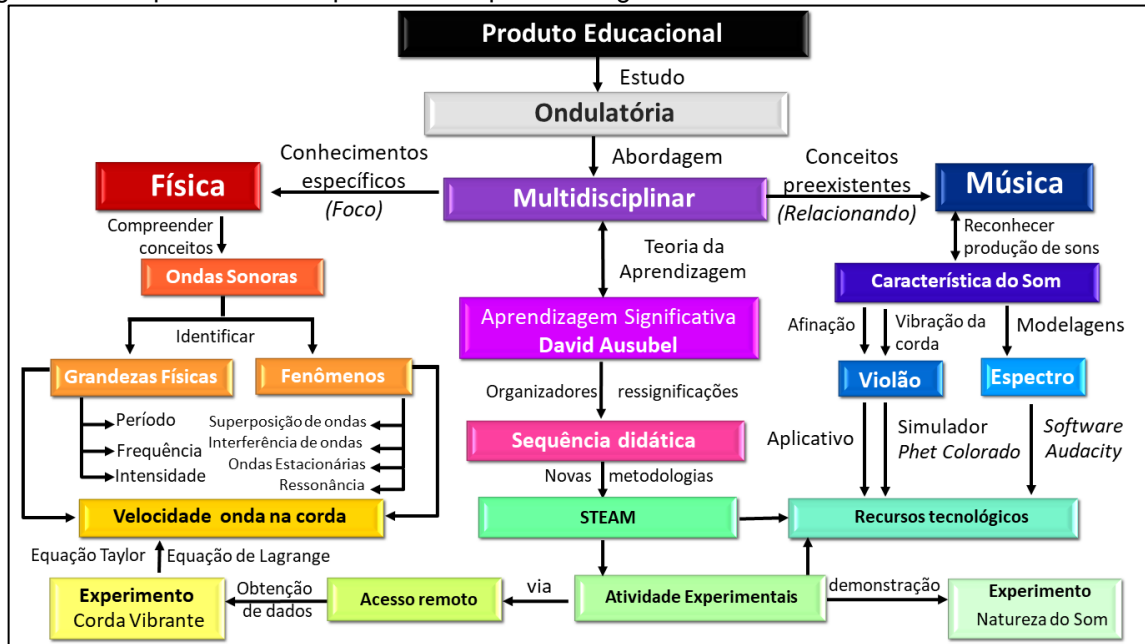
Produto Educacional

Estudo

Ondulatória

Abordagem

Conhecimentos específicos (Foco)

Física

Multidisciplinar

Conceitos preexistentes (Relacionando)

Música

Compreender conceitos

Ondas Sonoras

Teoria da Aprendizagem

Reconhecer produção de sons

Característica do Som

Identificar

Grandezas Físicas

Fenômenos

Aprendizagem Significativa David Ausubel

Afinação

Vibração da corda

Modelagens

Violão

Espectro

Período

Frequência

Intensidade

Superposição de ondas

Interferência de ondas

Ondas Estacionárias

Ressonância

Organizadores

ressignificações

Sequência didática

Aplicativo

Simulador Phet Colorado

Software Audacity

Novas metodologias

Velocidade onda na corda

STEAM

Recursos tecnológicos

Equação Taylor

Equação de Lagrange

Experimento Corda Vibrante

Obtenção de dados

Acesso remoto

via

Atividade Experimentais

demonstração

Experimento Natureza do Som